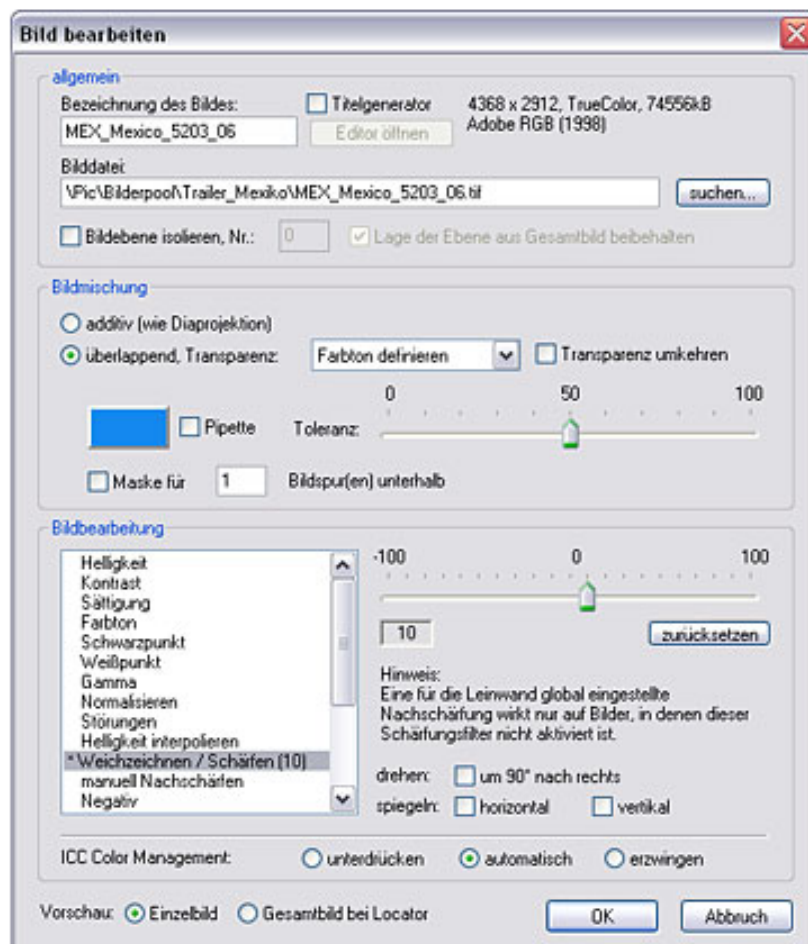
Bild bearbeiten

allgemein

Bezeichnung des Bildes:
MEX_Mexico_5203_06
Titelgenerator
Editor öffnen
4368 x 2912, TrueColor, 74556kB
Adobe RGB (1998)

Bilddatei:
\Pic\Bilderpool\Trailer_Mexiko\MEX_Mexico_5203_06.tif
suchen...

Bildebene isolieren, Nr.: 0
Lage der Ebene aus Gesamtbild beibehalten

Bildmischung

additiv (wie Diaprojektion)
überlappend, Transparenz: Farbton definieren
Transparenz umkehren

0 50 100
Pipette
Toleranz:

Maske für 1 Bildspur(en) unterhalb

Bildbearbeitung

Helligkeit
Kontrast
Sättigung
Farbton
Schwarzpunkt
Weißpunkt
Gamma
Normalisieren
Störungen
Helligkeit interpolieren
* Weichzeichnen / Schärfen (10)
manuell Nachschärfen
Negativ

-100 0 100
10
zurücksetzen

Hinweis:
Eine für die Leinwand global eingestellte Nachschärfung wirkt nur auf Bilder, in denen dieser Schärfungsfilter nicht aktiviert ist.

drehen: um 90° nach rechts
spiegeln: horizontal vertikal

ICC Color Management: unterdrücken automatisch erzwingen

Vorschau: Einzelbild Gesamtbild bei Locator
OK
Abbruch